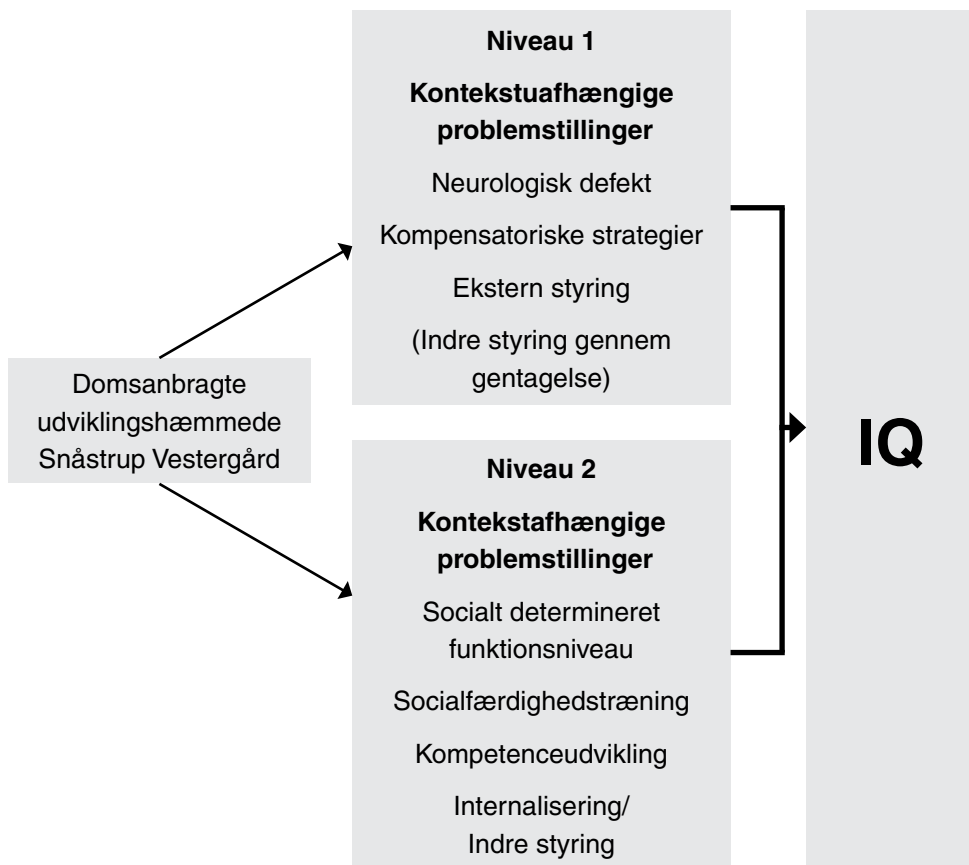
Domsanbragte udviklingshæmmede Snåstrup Vestergård

Niveau 1

Kontekstuafhængige problemstillinger

Neurologisk defekt

Kompensatoriske strategier

Ekstern styring

(Indre styring gennem gentagelse)

Niveau 2

Kontekstafhængige problemstillinger

Socialt determineret funktionsniveau

Socialfærdighedstræning

Kompetenceudvikling

Internalisering/ Indre styring

IQ